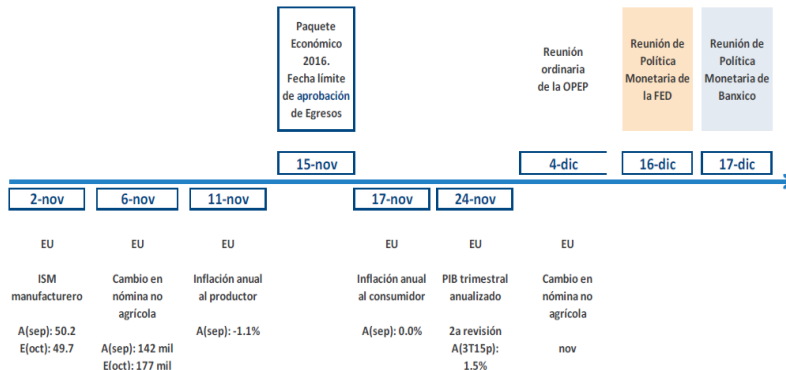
Paquete Económico 2016. Fecha límite de aprobación de Egresos

Reunión ordinaria de la OPEP

Reunión de Política Monetaria de la FED

Reunión de Política Monetaria de Banxico

15-nov

4-dic

16-dic

17-dic

2-nov

6-nov

11-nov

17-nov

24-nov

EU

ISM manufacturero

A(sep): 50.2
E(oct): 49.7

EU

Cambio en nómina no agrícola

A(sep): 142 mil
E(oct): 177 mil

EU

Inflación anual al productor

A(sep): -1.1%

EU

Inflación anual al consumidor

A(sep): 0.0%

EU

PIB trimestral anualizado

2a revisión
A(3T15p): 1.5%

EU

Cambio en nómina no agrícola

nov